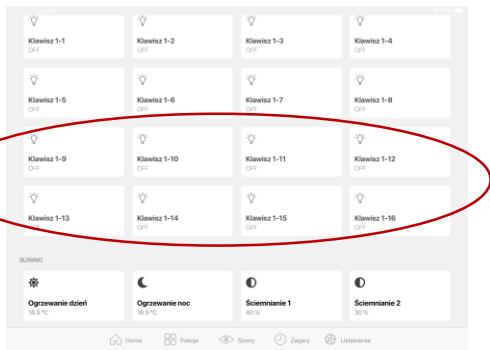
Klawisz 1-1
OFF

Klawisz 1-2
OFF

Klawisz 1-3
OFF

Klawisz 1-4
OFF

Klawisz 1-5
OFF

Klawisz 1-6
OFF

Klawisz 1-7
OFF

Klawisz 1-8
OFF

Klawisz 1-9
OFF

Klawisz 1-10
OFF

Klawisz 1-11
OFF

Klawisz 1-12
OFF

Klawisz 1-13
OFF

Klawisz 1-14
OFF

Klawisz 1-15
OFF

Klawisz 1-16
OFF

SUWAKI

Ogrzewanie dzień
16.5 °C

Ogrzewanie noc
16.5 °C

Ściemnianie 1
40 %

Ściemnianie 2
30 %

Home Pokoje Sceny Zegary Ustawienia